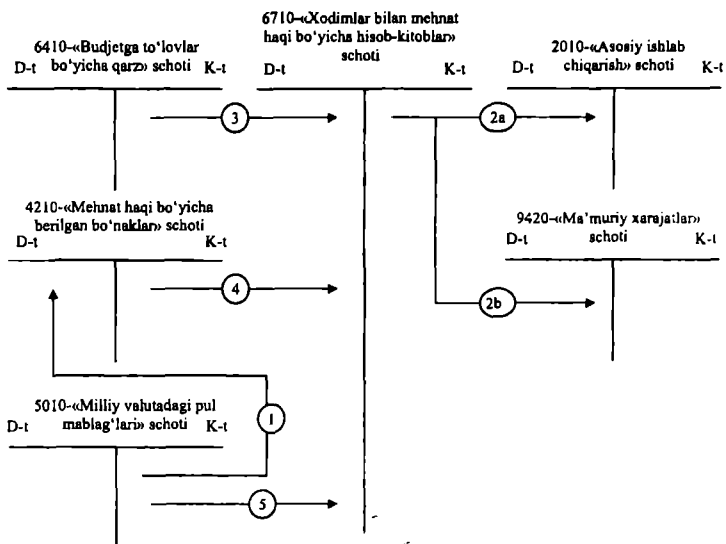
6410-«Budjetga to'lovlar bo'yicha qarz» schoti
D-t K-t

6710-«Xodimlar bilan mehnat haqi bo'yicha hisob-kitoblar» schoti
D-t K-t

2010-«Asosiy ishlab chiqarish» schoti
D-t K-t

3

2a

4210-«Mehnat haqi bo'yicha berilgan bo'naklar» schoti
D-t K-t

9420-«Ma'muriy xarajatlar» schoti
D-t K-t

4

2b

5010-«Milliy valutadagi pul mablag'lari» schoti
D-t K-t

1

5